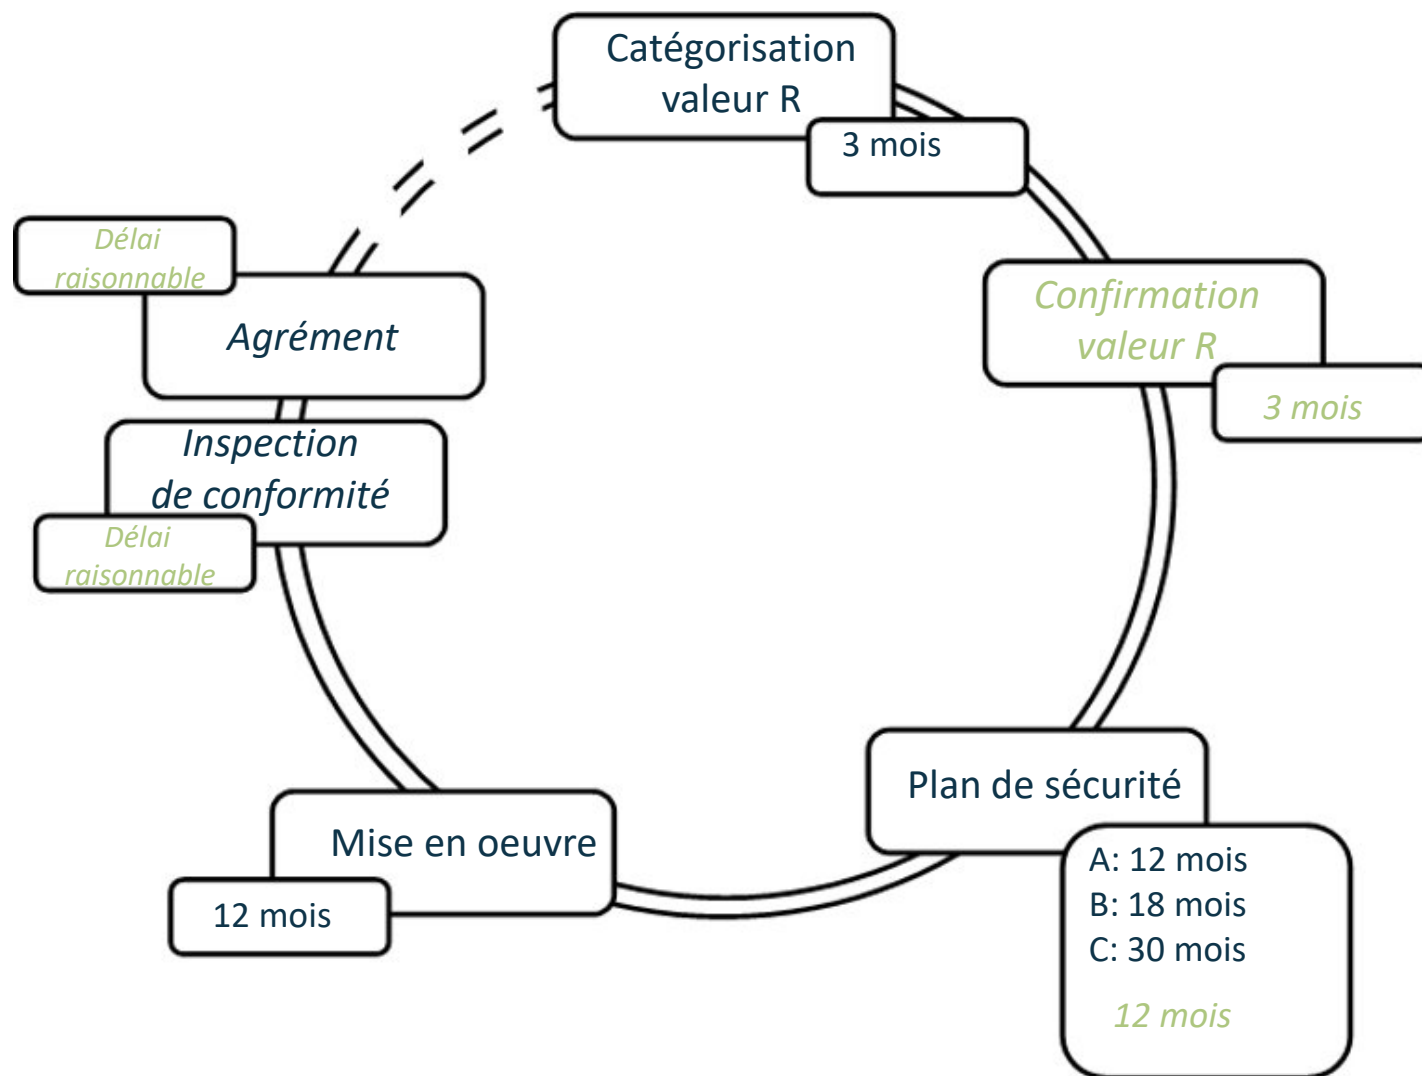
Catégorisation valeur R

3 mois

Confirmation valeur R

3 mois

Plan de sécurité

A: 12 mois
B: 18 mois
C: 30 mois

12 mois

Mise en oeuvre

12 mois

Inspection de conformité

Délai raisonnable

Agrément

Délai raisonnable